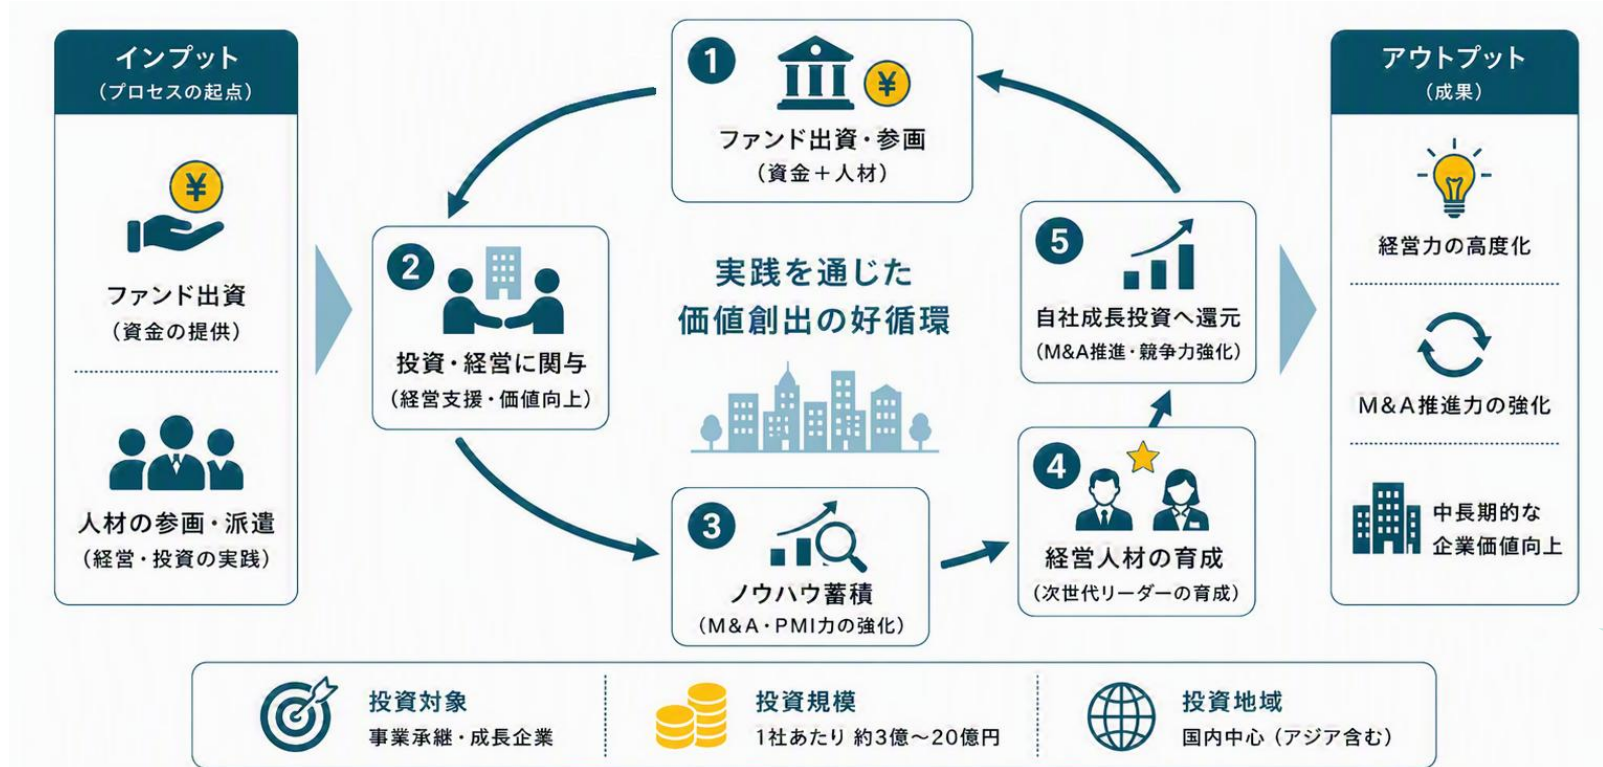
インプット
（プロセスの起点）

¥

ファンド出資
（資金の提供）

人材の参画・派遣
（経営・投資の実践）

1
¥
ファンド出資・参画
（資金＋人材）

2
投資・経営に関与
（経営支援・価値向上）

実践を通じた
価値創出の好循環

3
ノウハウ蓄積
（M&A・PMI力の強化）

4
経営人材の育成
（次世代リーダーの育成）

5
自社成長投資へ還元
（M&A推進・競争力強化）

アウトプット
（成果）

経営力の高度化

M&A推進力の強化

中長期的な
企業価値向上

投資対象
事業承継・成長企業

投資規模
1社あたり 約3億～20億円

投資地域
国内中心（アジア含む）